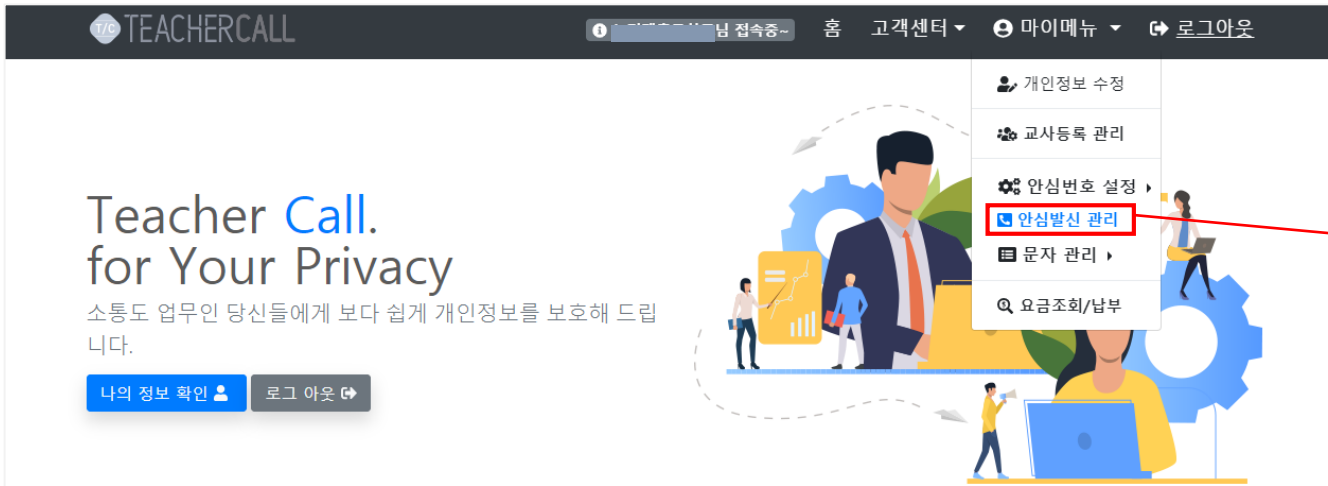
T/C TEACHERCALL

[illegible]님 접속중~ 홈 고객센터 마이메뉴 로그아웃

개인정보 수정
교사등록 관리
안심번호 설정
안심발신 관리
문자 관리
요금조회/납부

Teacher Call.
for Your Privacy
소통도 업무인 당신들에게 보다 쉽게 개인정보를 보호해 드립니다.

나의 정보 확인 로그 아웃